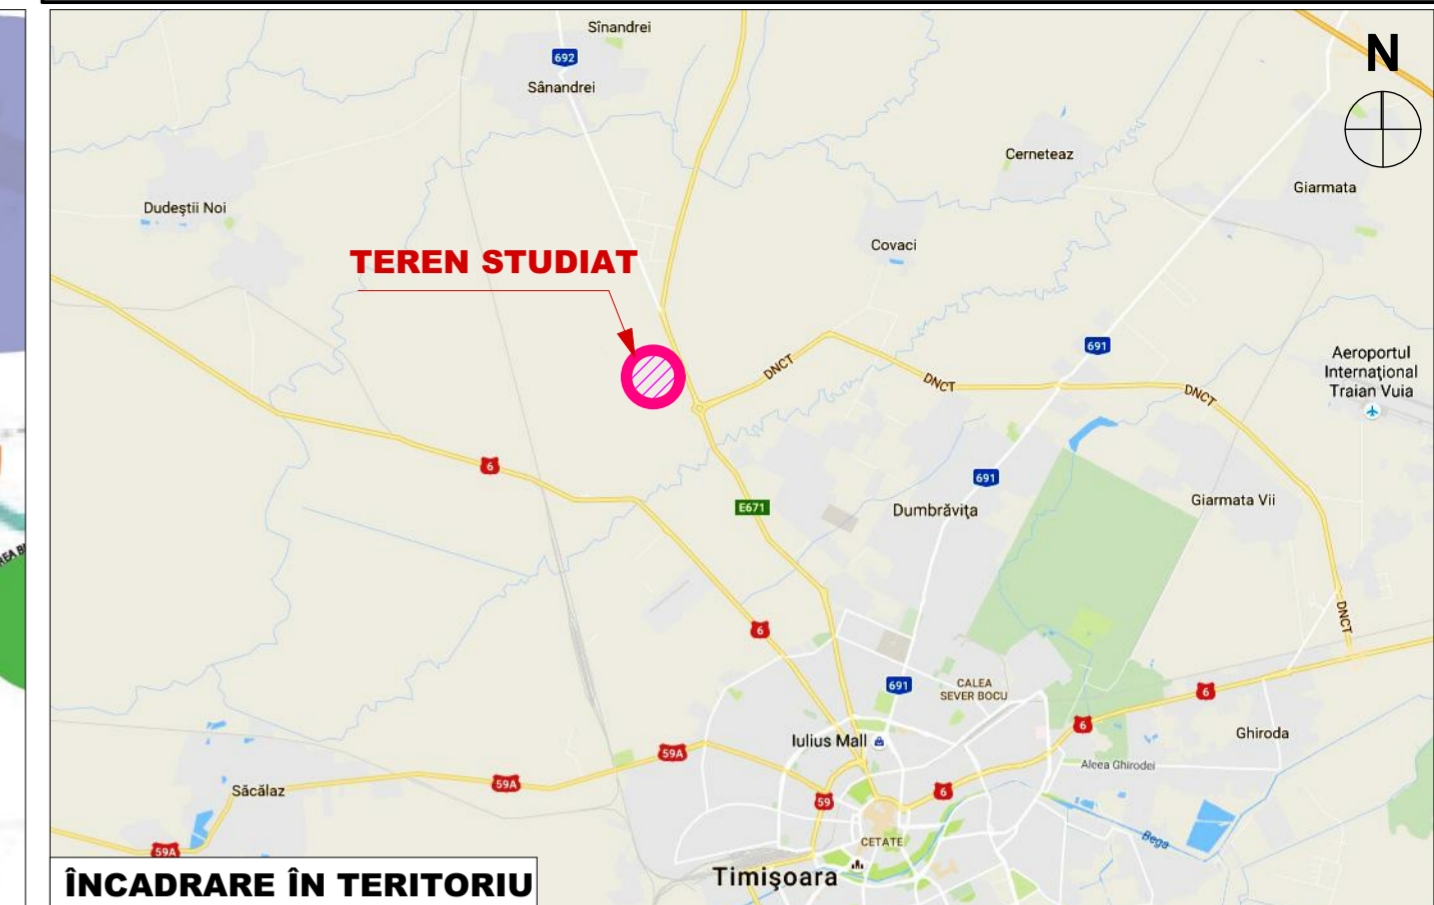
Sînandrei
692
Sânandrei
N
Cerneteaz
Giarmata
Dudeştii Noi
TEREN STUDIAT
Covaci
DNCT
691
DNCT
DNCT
Aeroportul Internaţional Traian Vuia
6
691
E671
Dumbrăviţa
Giarmata Vii
6
DNCT
691
CALEA SEVER BOCU
6
6
Ghiroda
Iulius Mall
59A
Aleea Ghirodei
Săcălaz
59A
59
6
Bega
59A
CETATE
Timişoara
ÎNCADRARE ÎN TERITORIU